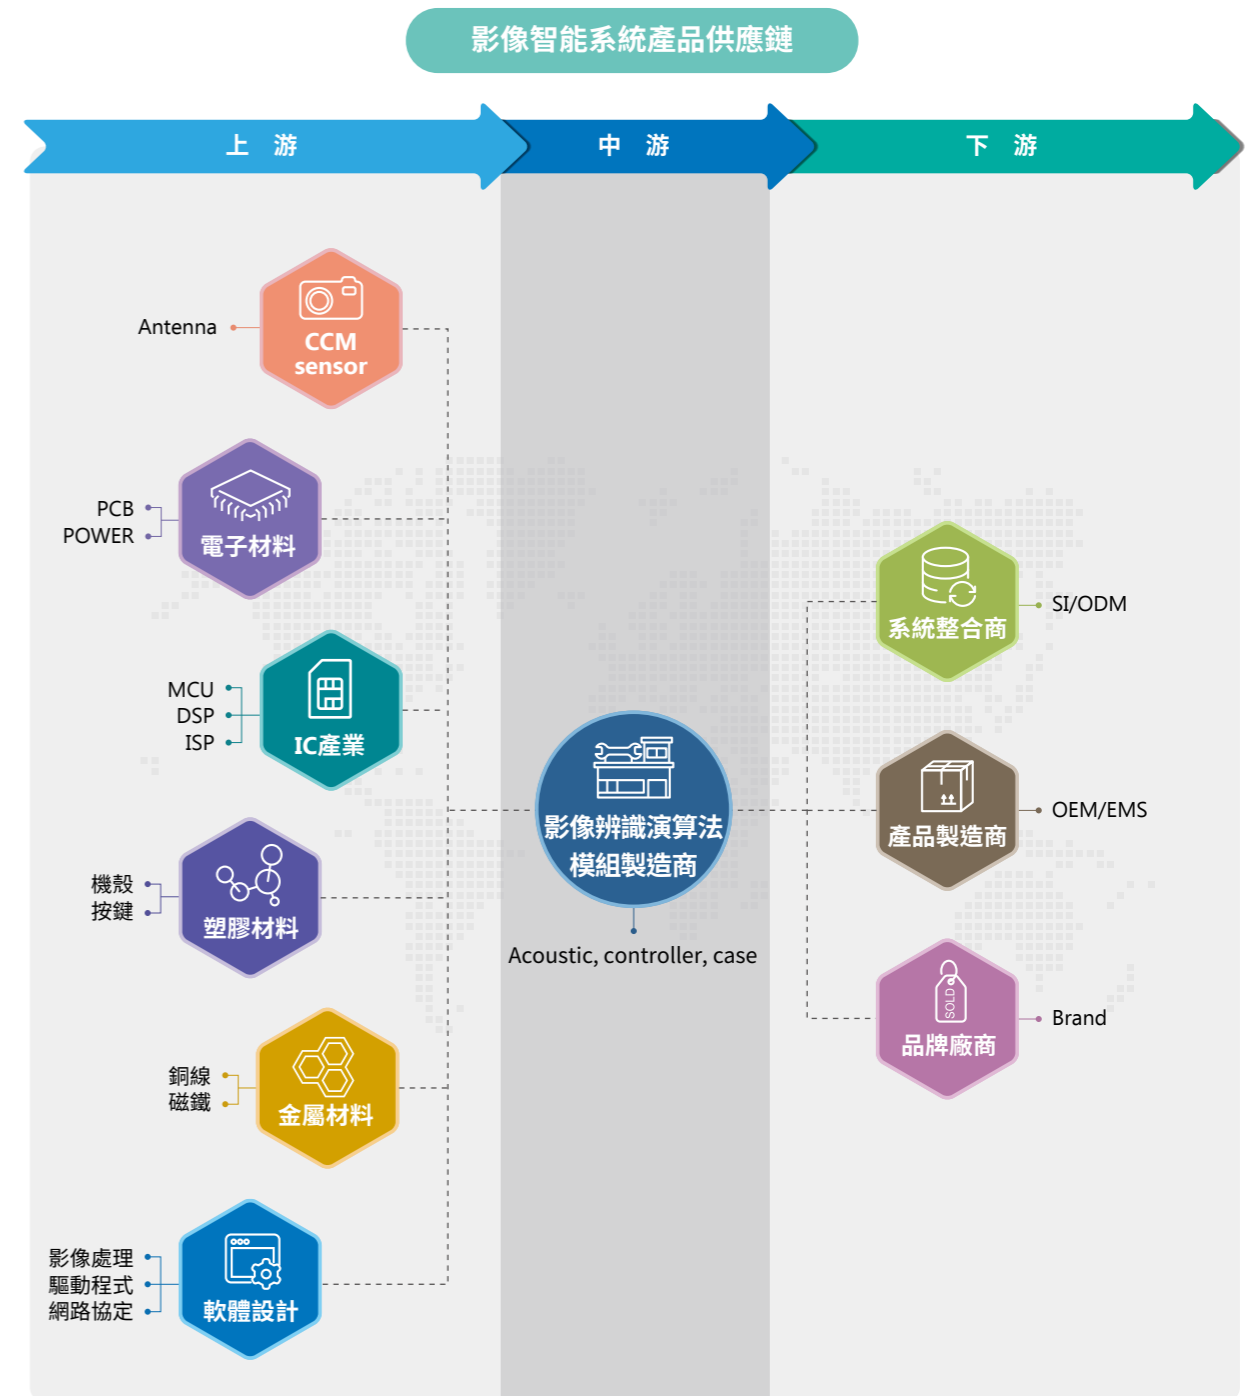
影像智能系統產品供應鏈

上 游

中 游

下 游

Antenna

CCM sensor

PCB
POWER

電子材料

MCU
DSP
ISP

IC產業

機殼
按鍵

塑膠材料

銅線
磁鐵

金屬材料

影像處理
驅動程式
網路協定

軟體設計

影像辨識演算法模組製造商

Acoustic, controller, case

系統整合商

SI/ODM

產品製造商

OEM/EMS

SOLD

品牌廠商

Brand